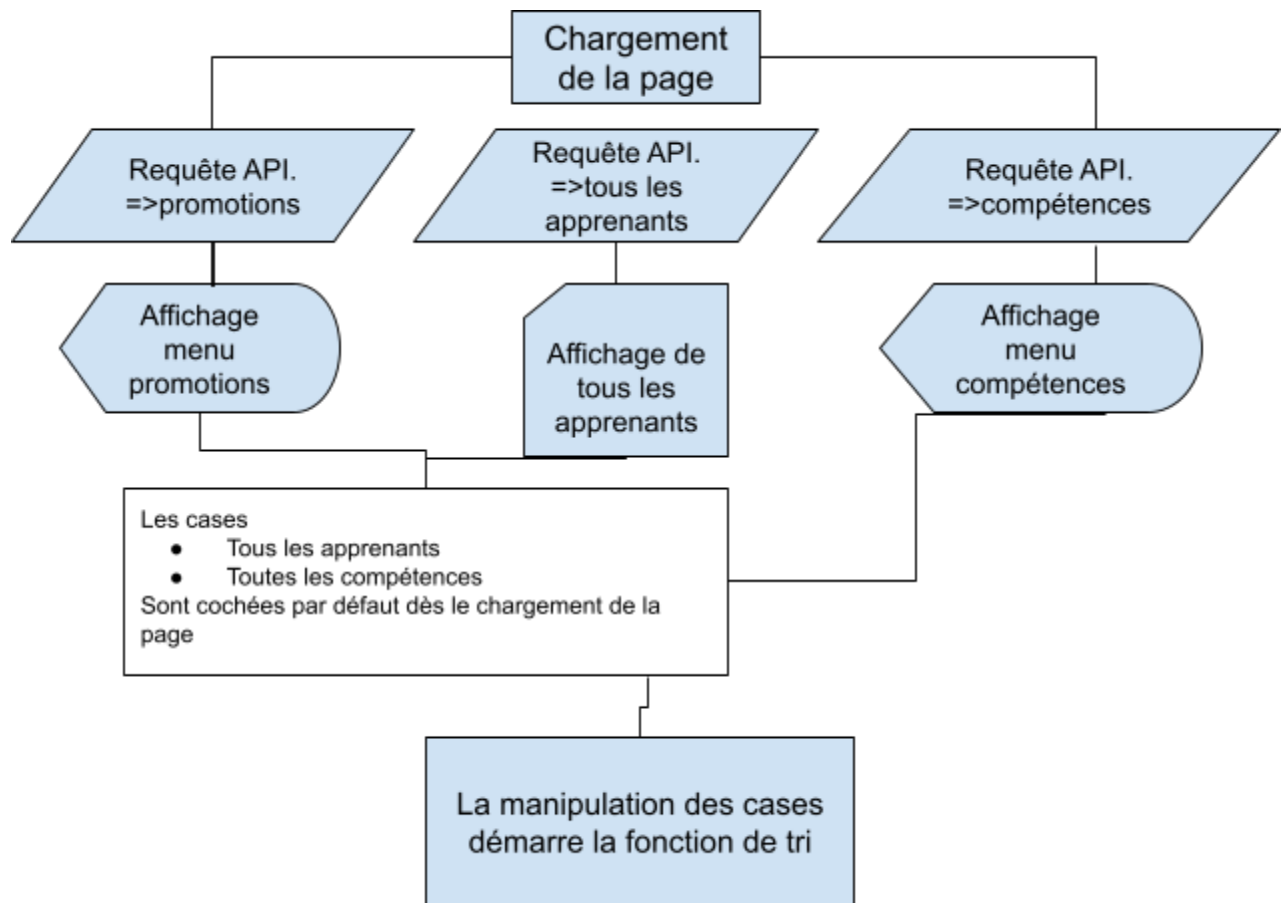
Chargement de la page

Requête API. =>promotions

Requête API. =>tous les apprenants

Requête API. =>compétences

Affichage menu promotions

Affichage de tous les apprenants

Affichage menu compétences

Les cases
- Tous les apprenants
- Toutes les compétences
Sont cochées par défaut dès le chargement de la page

La manipulation des cases démarre la fonction de tri